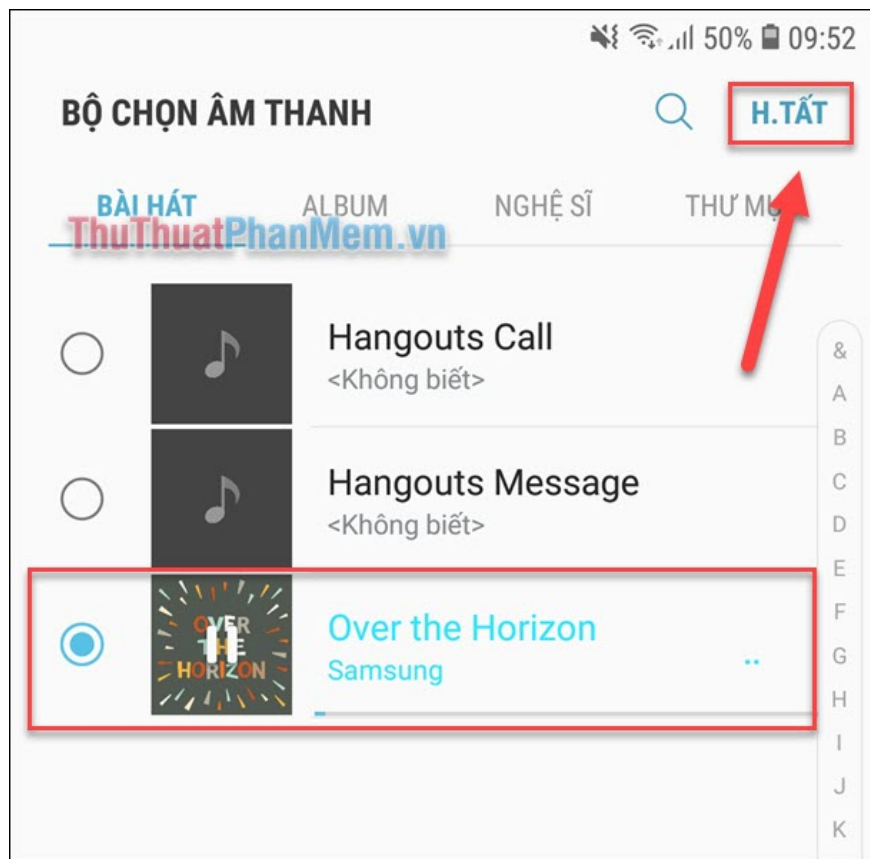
50% 09:52

BỘ CHỌN ÂM THANH

H.TẤT

BÀI HÁT ALBUM NGHỆ SĨ THƯ MỤ

ThuThuatPhanMem.vn

Hangouts Call
<Không biết>

Hangouts Message
<Không biết>

OVER THE HORIZON

Over the Horizon
Samsung

&
A
B
C
D
E
F
G
H
I
J
K